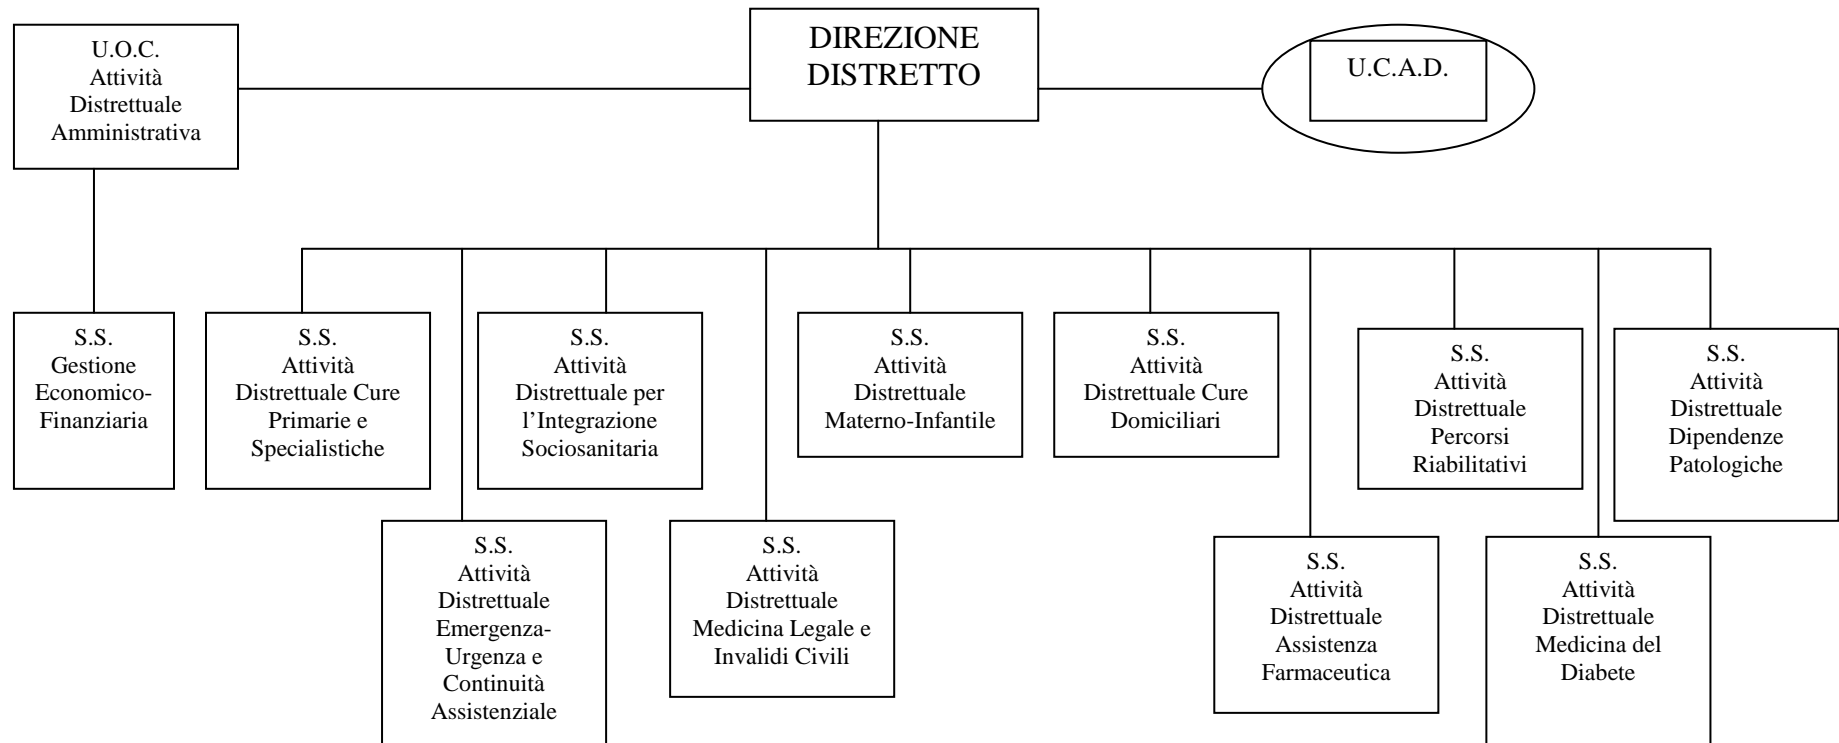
U.O.C.
Attività
Distrettuale
Amministrativa

DIREZIONE
DISTRETTO

U.C.A.D.

S.S.
Gestione
Economico-Finanziaria

S.S.
Attività
Distrettuale Cure
Primarie e
Specialistiche

S.S.
Attività
Distrettuale per
l'Integrazione
Sociosanitaria

S.S.
Attività
Distrettuale
Materno-Infantile

S.S.
Attività
Distrettuale Cure
Domiciliari

S.S.
Attività
Distrettuale
Percorsi
Riabilitativi

S.S.
Attività
Distrettuale
Dipendenze
Patologiche

S.S.
Attività
Distrettuale
Emergenza-Urgenza e
Continuità
Assistenziale

S.S.
Attività
Distrettuale
Medicina Legale e
Invalidi Civili

S.S.
Attività
Distrettuale
Assistenza
Farmaceutica

S.S.
Attività
Distrettuale
Medicina del
Diabete